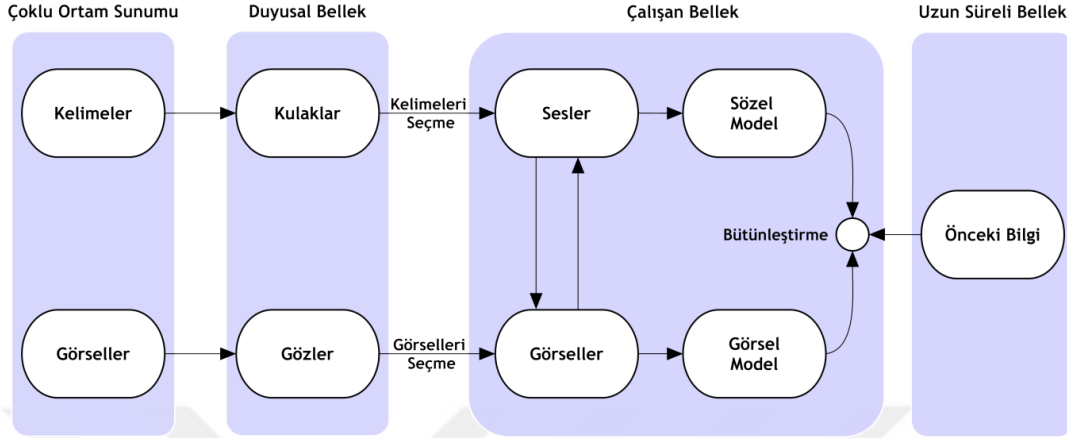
Çoklu Ortam Sunumu

Duyusal Bellek

Çalışan Bellek

Uzun Süreli Bellek

Kelimeler

Kulaklar

Kelimeleri Seçme

Sesler

Sözel Model

Bütünleştirme

Önceki Bilgi

Görseller

Gözler

Görselleri Seçme

Görseller

Görsel Model